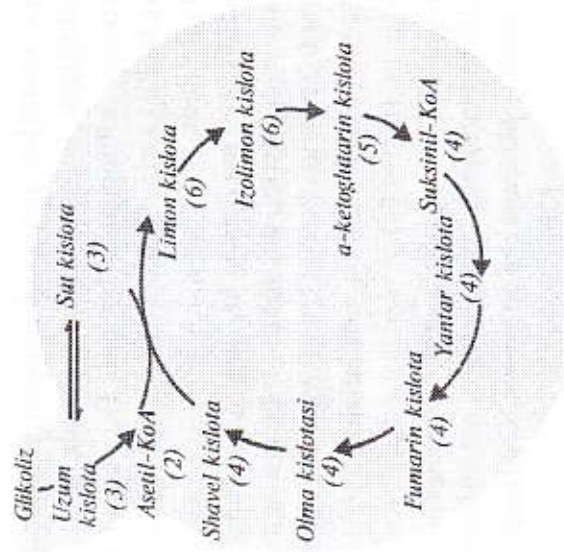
Glikoliz
Uzum kislota
(3)
Sut kislota
(3)
Asetil-KoA
(2)
Limon kislota
(6)
Izolimon kislota
(6)
a-ketoglutarin kislota
(5)
Suksinil-KoA
(4)
Yantar kislota
(4)
Fumarin kislota
(4)
Olma kislotasi
(4)
Shavel kislota
(4)